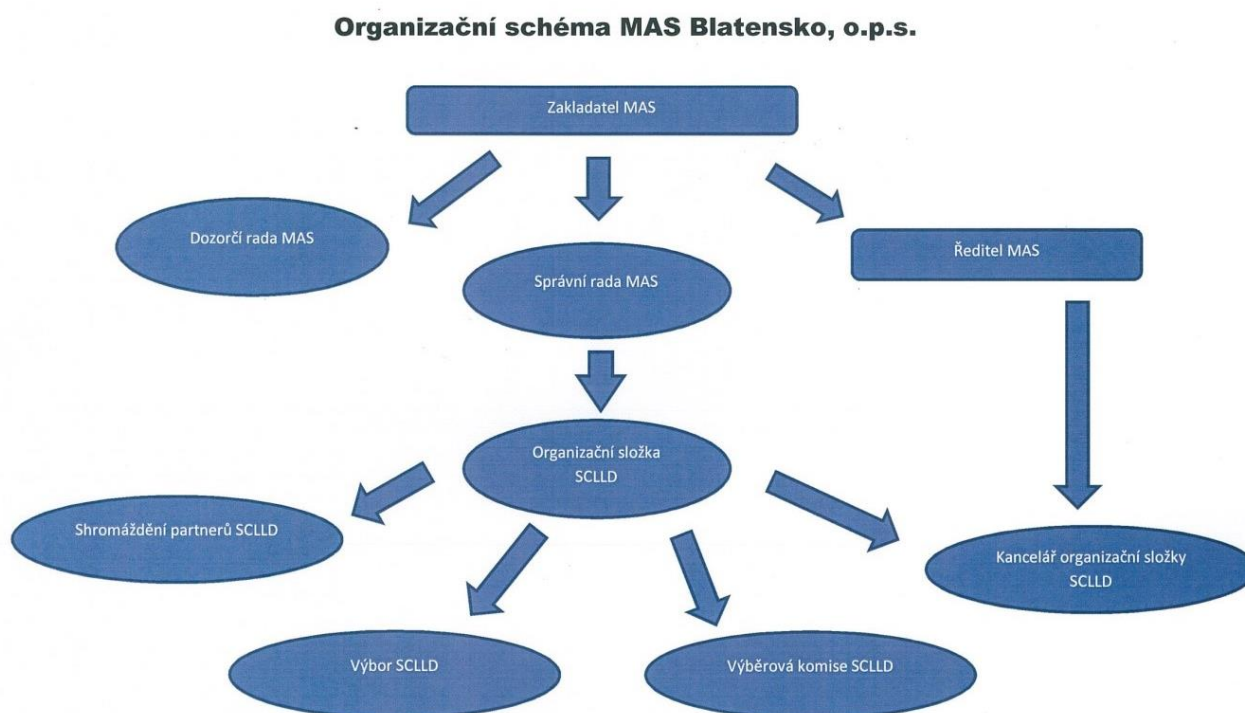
Organizační schéma MAS Blatensko, o.p.s.

Zakladatel MAS

Dozorčí rada MAS

Správní rada MAS

Ředitel MAS

Organizační složka SCLLD

Shromáždění partnerů SCLLD

Kancelář organizační složky SCLLD

Výbor SCLLD

Výběrová komise SCLLD